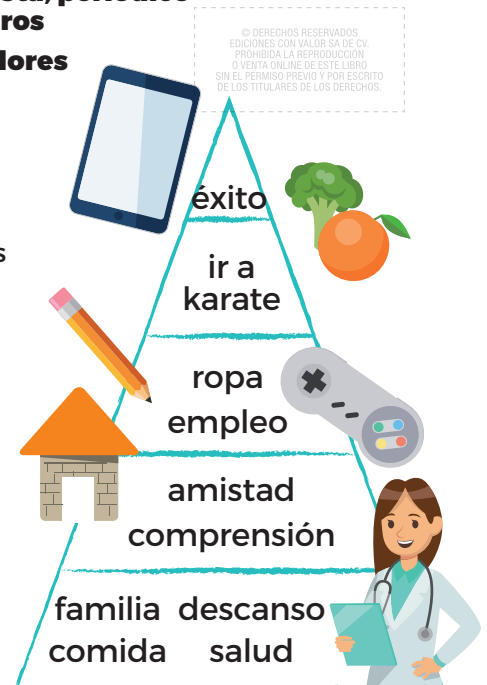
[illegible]ros
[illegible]lores

s

© DERECHOS RESERVADOS EDICIONES CON VALOR SA DE CV. PROHIBIDA LA REPRODUCCIÓN O VENTA ONLINE DE ESTE LIBRO SIN EL PERMISO PREVIO Y POR ESCRITO DE LOS TITULARES DE LOS DERECHOS.

éxito

ir a karate

ropa empleo

amistad comprensión

familia descanso comida salud